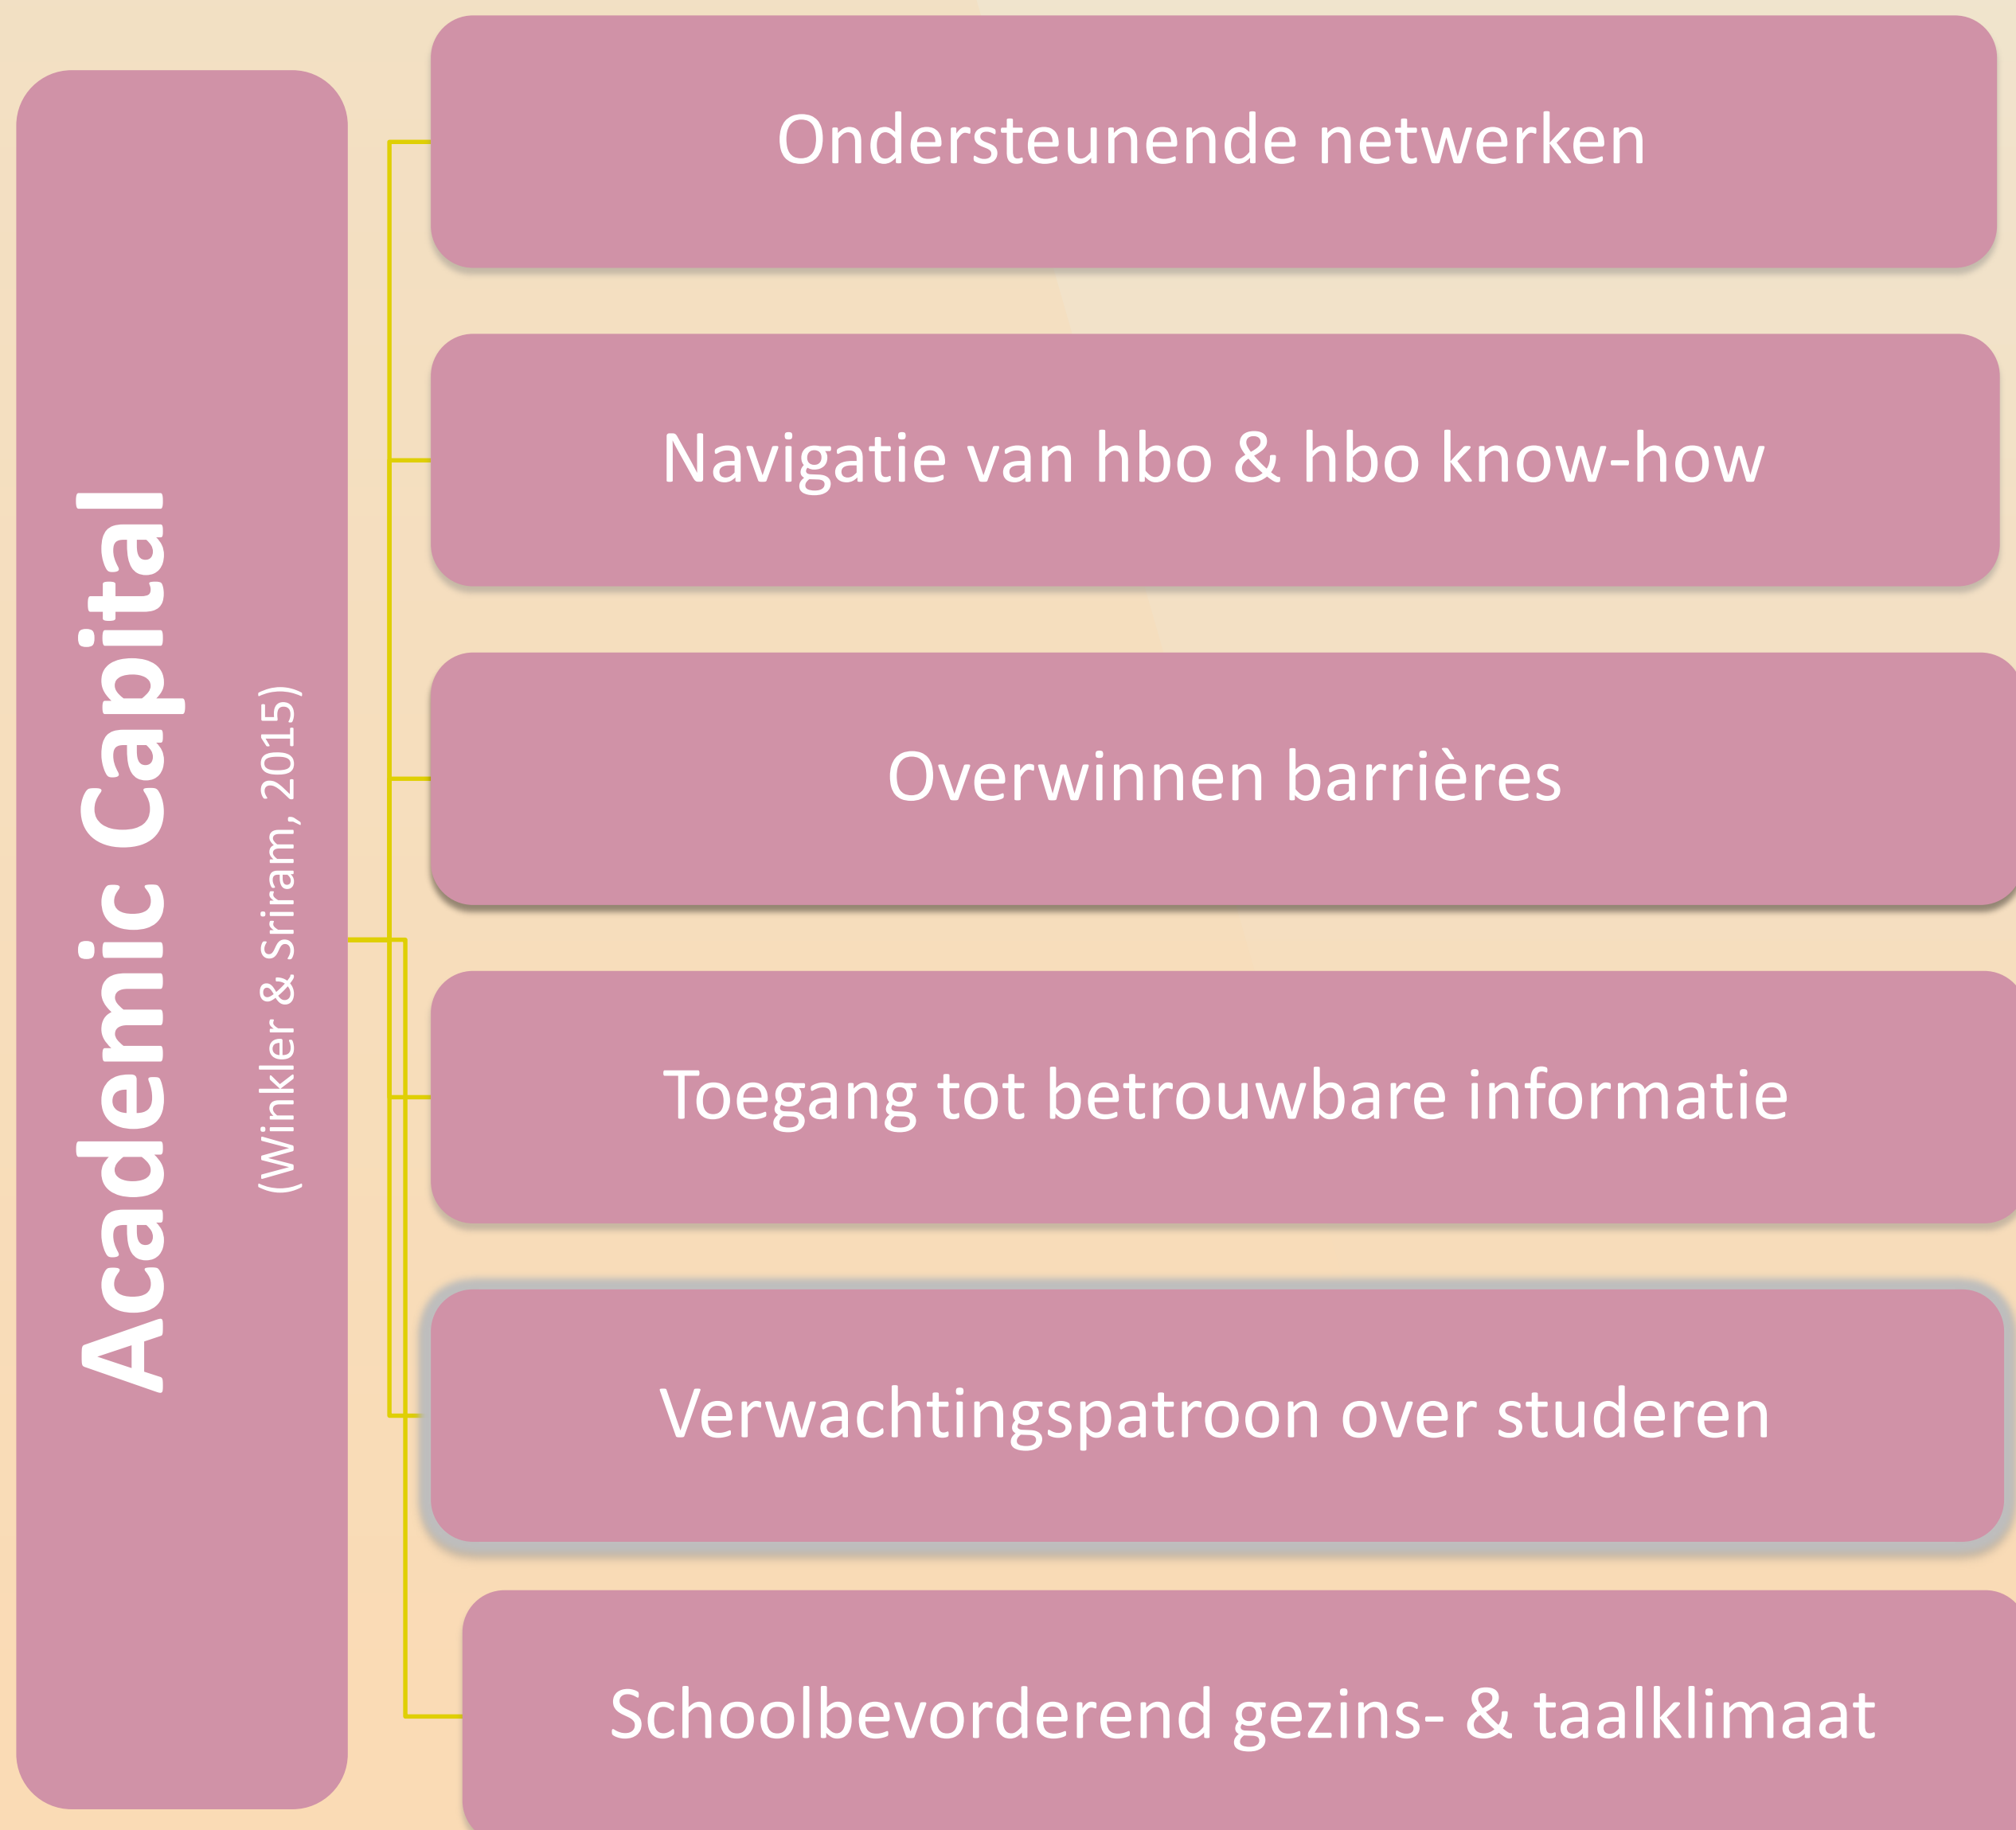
Academic Capital
(Winkler & Sriram, 2015)

Ondersteunende netwerken

Navigatie van hbo & hbo know-how

Overwinnen barrières

Toegang tot betrouwbare informatie

Verwachtingspatroon over studeren

Schoolbevorderend gezins- & taalklimaat